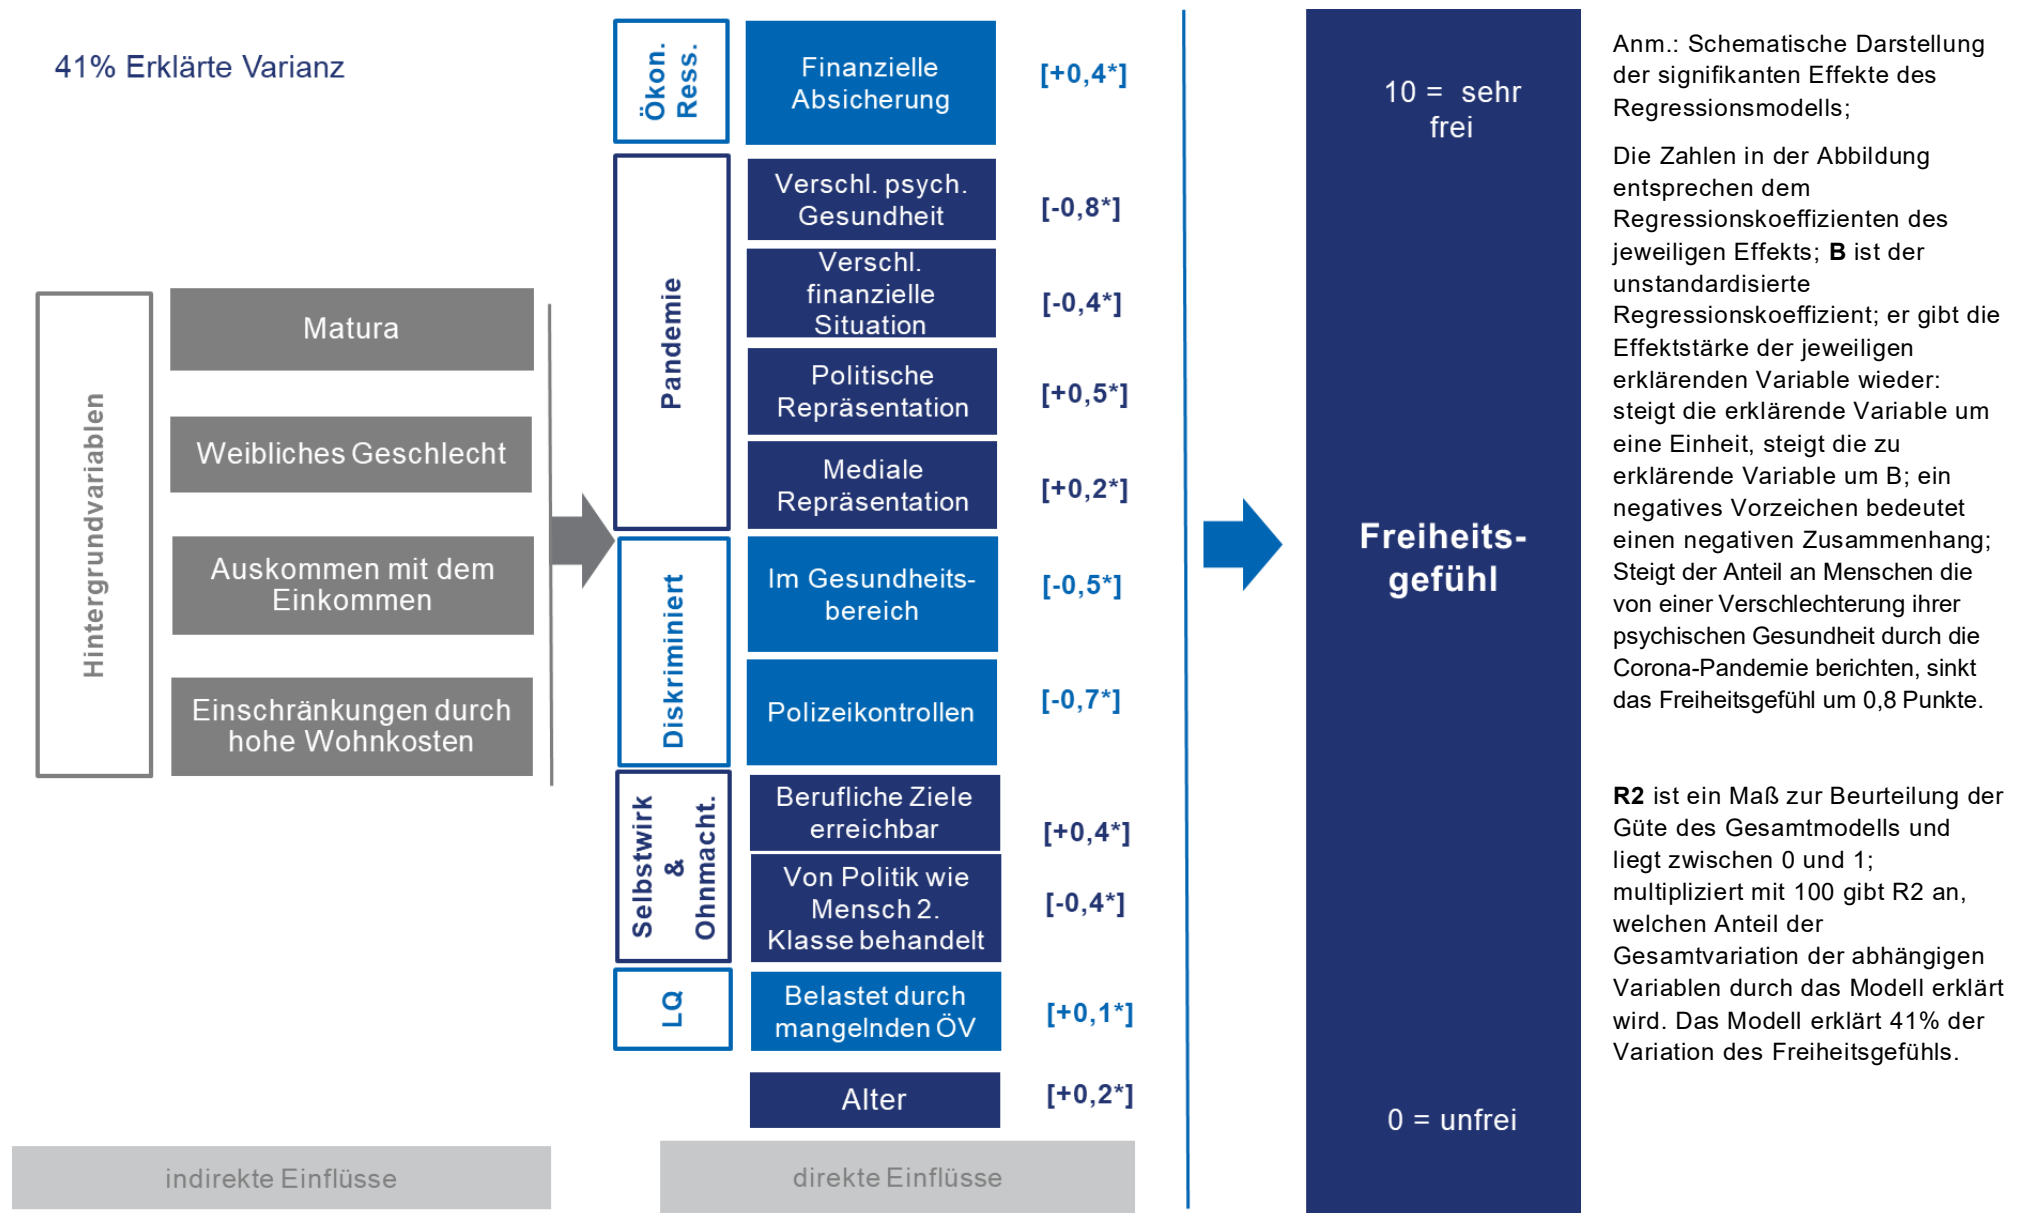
41% Erklärte Varianz

Hintergrundvariablen

Matura

Weibliches Geschlecht

Auskommen mit dem Einkommen

Einschränkungen durch hohe Wohnkosten

Ökon. Ress.

Finanzielle Absicherung [+0,4*]

Pandemie

Verschl. psych. Gesundheit [-0,8*]

Verschl. finanzielle Situation [-0,4*]

Politische Repräsentation [+0,5*]

Mediale Repräsentation [+0,2*]

Diskriminiert

Im Gesundheitsbereich [-0,5*]

Polizeikontrollen [-0,7*]

Selbstwirk & Ohnmacht.

Berufliche Ziele erreichbar [+0,4*]

Von Politik wie Mensch 2. Klasse behandelt [-0,4*]

LQ

Belastet durch mangelnden ÖV [+0,1*]

Alter [+0,2*]

indirekte Einflüsse

direkte Einflüsse

10 = sehr frei

Freiheitsgefühl

0 = unfrei

Anm.: Schematische Darstellung der signifikanten Effekte des Regressionsmodells;

Die Zahlen in der Abbildung entsprechen dem Regressionskoeffizienten des jeweiligen Effekts; **B** ist der unstandardisierte Regressionskoeffizient; er gibt die Effektstärke der jeweiligen erklärenden Variable wieder: steigt die erklärende Variable um eine Einheit, steigt die zu erklärende Variable um B; ein negatives Vorzeichen bedeutet einen negativen Zusammenhang; Steigt der Anteil an Menschen die von einer Verschlechterung ihrer psychischen Gesundheit durch die Corona-Pandemie berichten, sinkt das Freiheitsgefühl um 0,8 Punkte.

**R2** ist ein Maß zur Beurteilung der Güte des Gesamtmodells und liegt zwischen 0 und 1; multipliziert mit 100 gibt R2 an, welchen Anteil der Gesamtvariation der abhängigen Variablen durch das Modell erklärt wird. Das Modell erklärt 41% der Variation des Freiheitsgefühls.